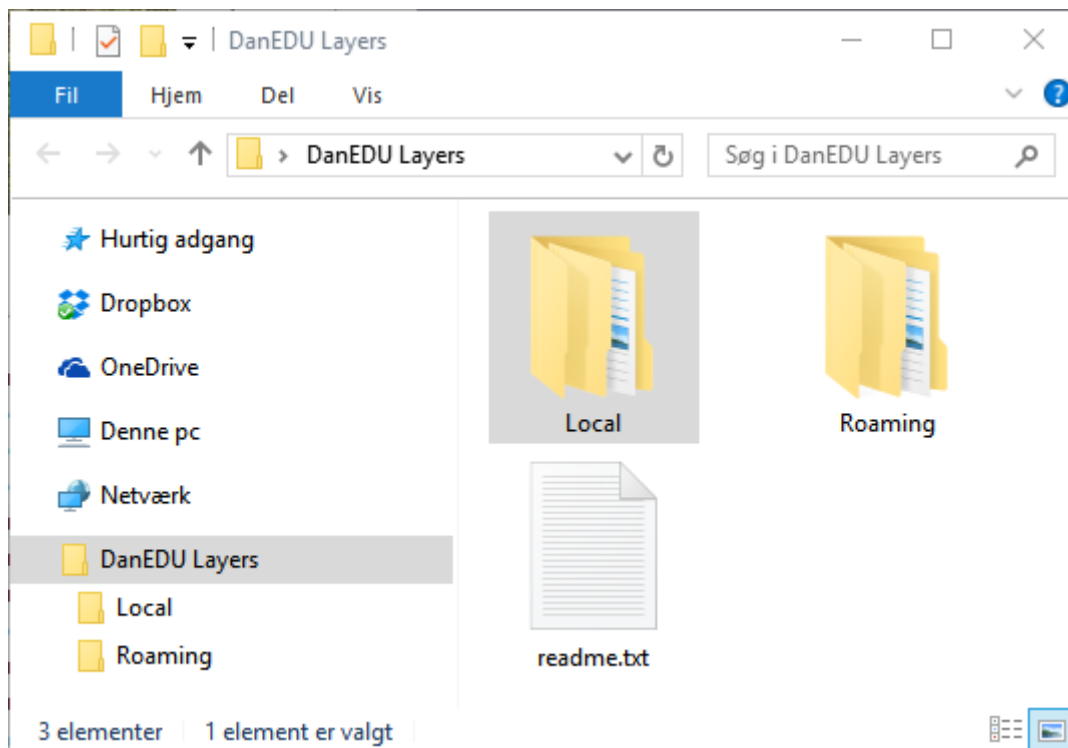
DanEDU Layers

Fil
Hjem
Del
Vis

DanEDU Layers
Søg i DanEDU Layers

Hurtig adgang
Dropbox
OneDrive
Denne pc
Netværk
DanEDU Layers
Local
Roaming

Local
Roaming
readme.txt

3 elementer
1 element er valgt